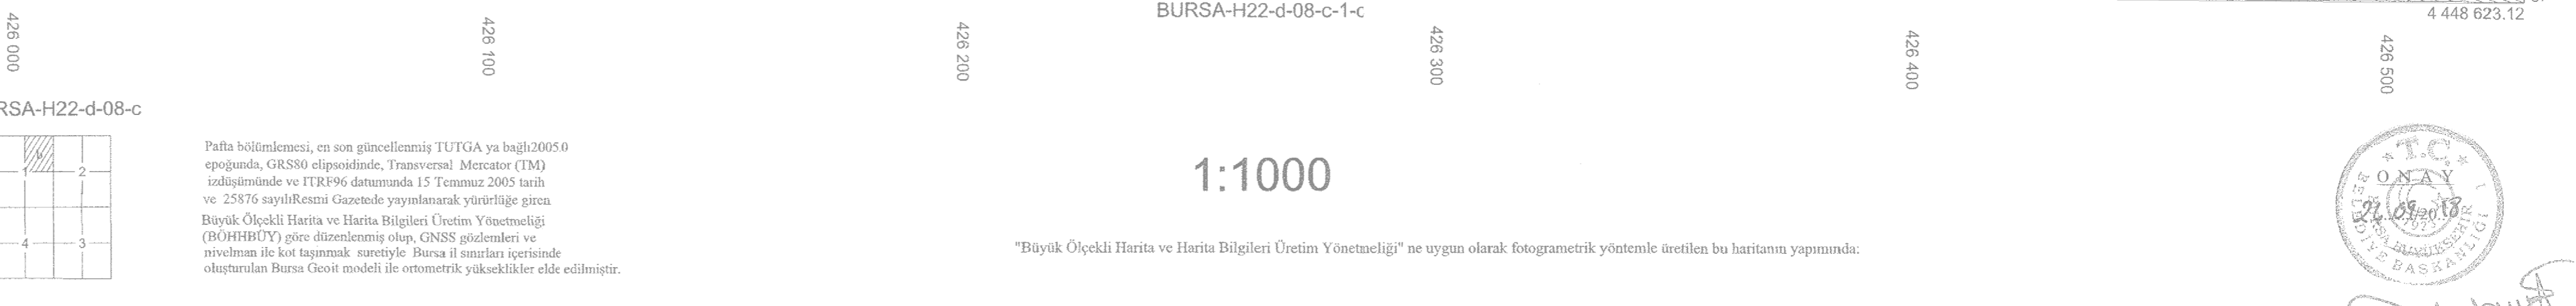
BURSA-H22-d-08-c-1-c

4 448 623.12

426 000

426 100

426 200

426 300

426 400

426 500

RSA-H22-d-08-c

1 2

4 3

Pafta bölümlemesi, en son güncellenmiş TUTGA ya bağlı2005.0 epoğunda, GRS80 elipsoidinde, Transversal Mercator (TM) izdüşümünde ve ITRF96 datumunda 15 Temmuz 2005 tarih ve 25876 sayılıResmi Gazetede yayınlanarak yürürlüğe giren Büyük Ölçekli Harita ve Harita Bilgileri Üretim Yönetmeliği (BÖHHBÜY) göre düzenlenmiş olup, GNSS gözlemleri ve nivelman ile kot taşınmak suretiyle Bursa il sınırları içerisinde oluşturulan Bursa Geoit modeli ile ortometrik yükseklikler elde edilmiştir.

1:1000

"Büyük Ölçekli Harita ve Harita Bilgileri Üretim Yönetmeliği" ne uygun olarak fotogrametrik yöntemle üretilen bu haritanın yapımında:

T.C.
ONAY
22.09.2018
BURSA BÜYÜKŞEHİR BELEDİYE BAŞKANLIĞI